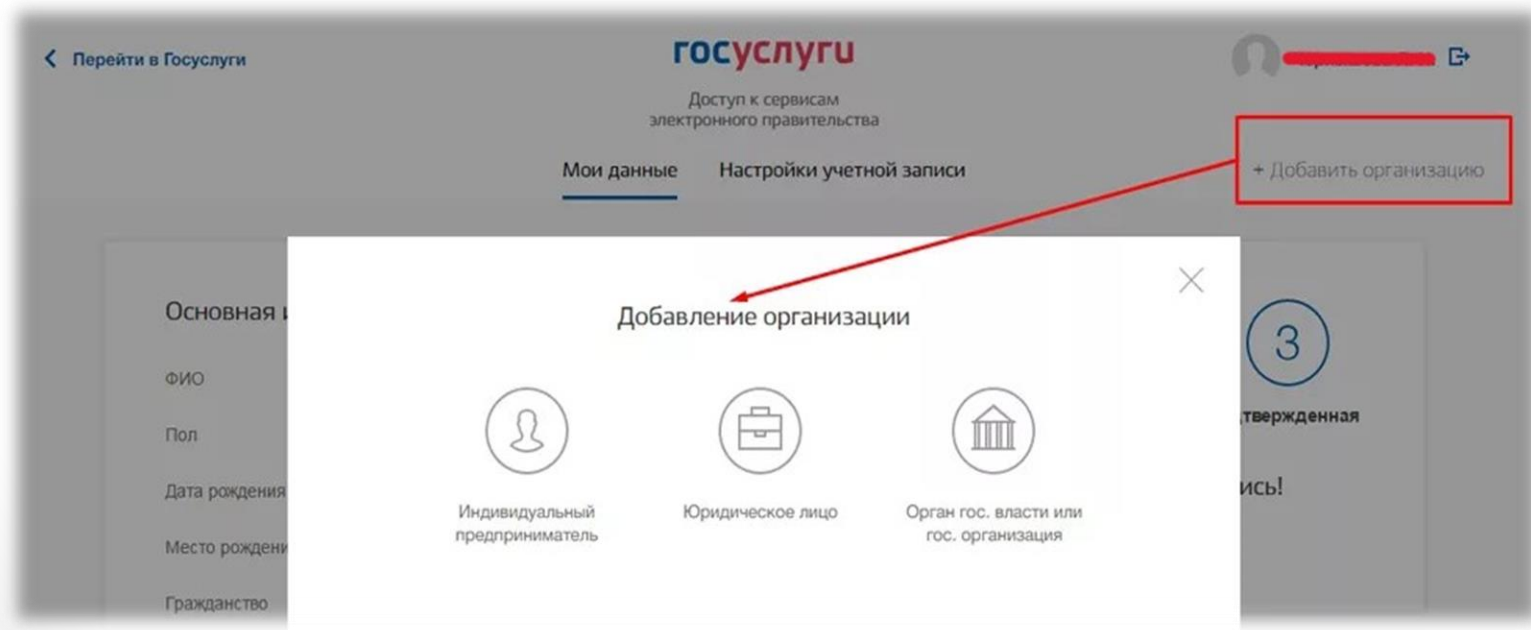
Перейти в Госуслуги

госуслуги

Доступ к сервисам электронного правительства

Мои данные

Настройки учетной записи

+ Добавить организацию

Основная и

ФИО

Пол

Дата рождения

Место рожден

Гражданство

3

дтвержденная

ись!

Добавление организации

Индивидуальный предприниматель

Юридическое лицо

Орган гос. власти или гос. организация